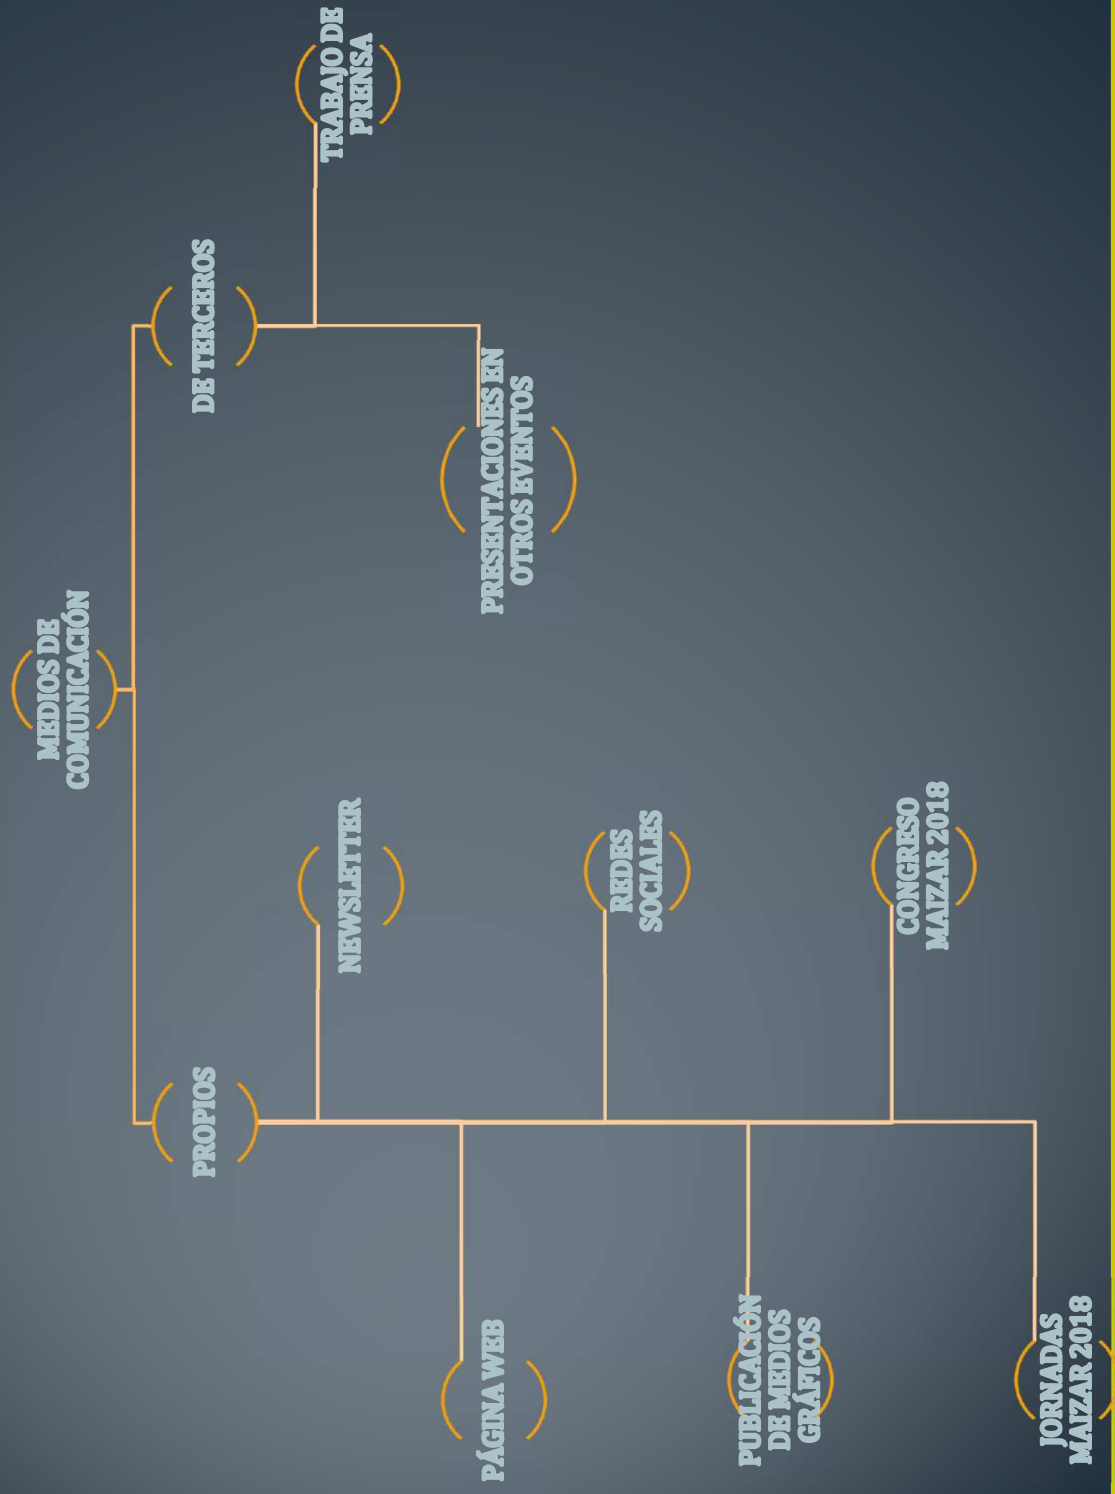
MEDIOS DE COMUNICACIÓN

PROPIOS

DE TERCEROS

TRABAJO DE PRENSA

PRESENTACIONES EN OTROS EVENTOS

NEWSLETTER

REDES SOCIALES

CONGRESO MAIZAR 2018

PÁGINA WEB

PUBLICACIÓN DE MEDIOS GRÁFICOS

JORNADAS MAIZAR 2018